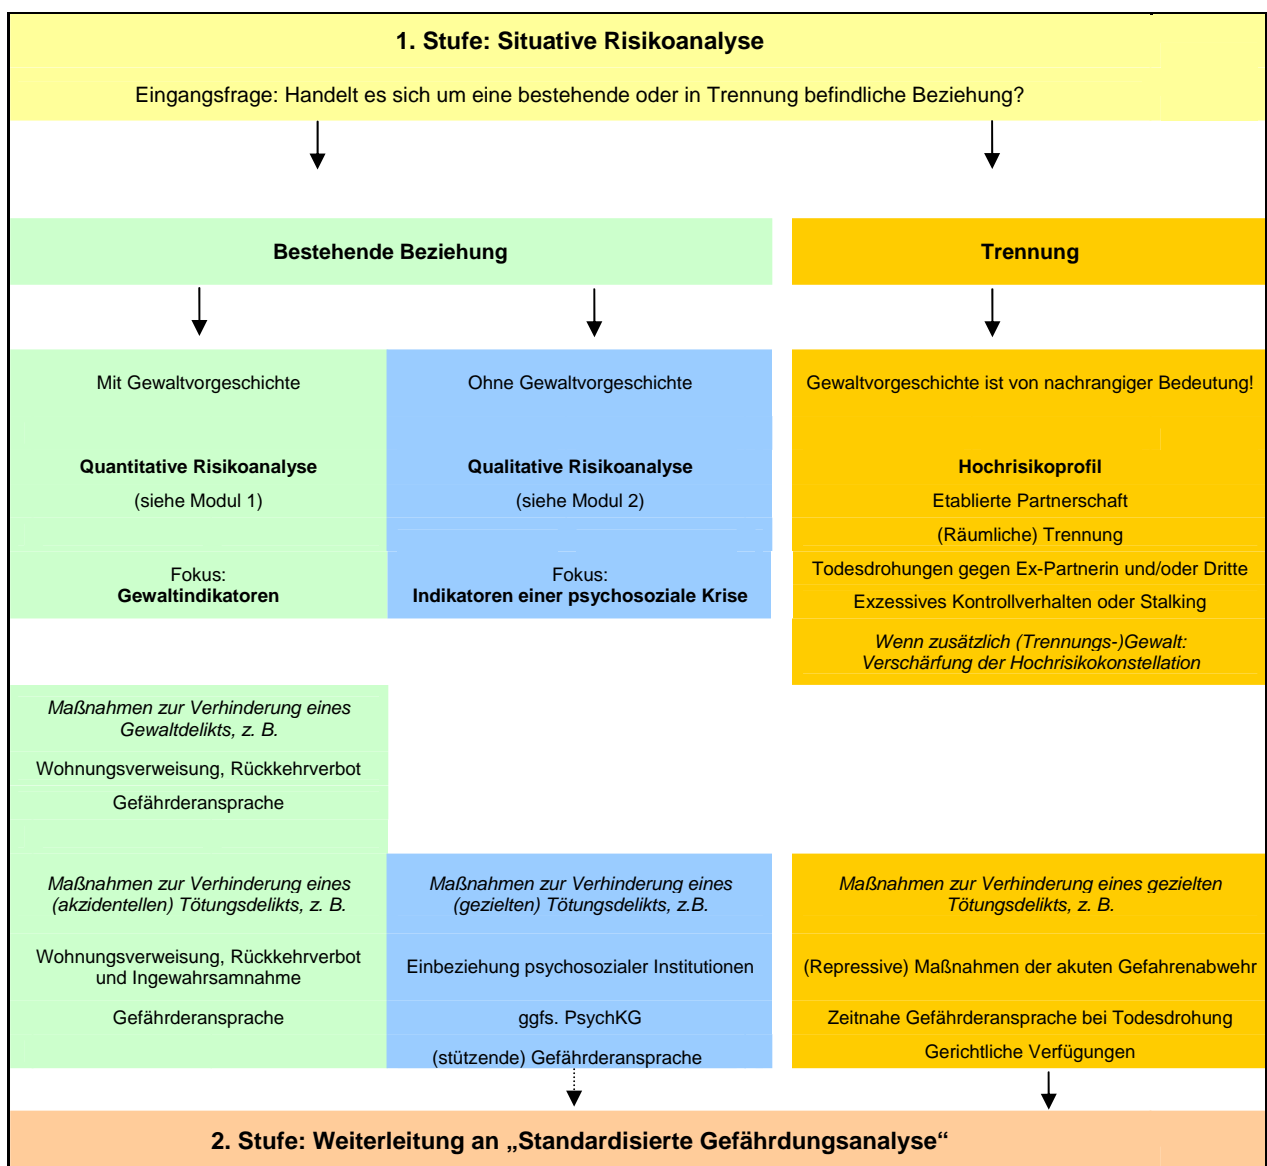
1. Stufe: Situative Risikoanalyse

Eingangsfrage: Handelt es sich um eine bestehende oder in Trennung befindliche Beziehung?

Bestehende Beziehung

Trennung

Mit Gewaltvorgeschichte

Quantitative Risikoanalyse

(siehe Modul 1)

Fokus:
Gewaltindikatoren

Ohne Gewaltvorgeschichte

Qualitative Risikoanalyse

(siehe Modul 2)

Fokus:
Indikatoren einer psychosoziale Krise

Gewaltvorgeschichte ist von nachrangiger Bedeutung!

Hochrisikoprofil

Etablierte Partnerschaft

(Räumliche) Trennung

Todesdrohungen gegen Ex-Partnerin und/oder Dritte

Exzessives Kontrollverhalten oder Stalking

*Wenn zusätzlich (Trennungs-)Gewalt: Verschärfung der Hochrisikokonstellation*

*Maßnahmen zur Verhinderung eines Gewaltdelikts, z. B.*

Wohnungsverweisung, Rückkehrverbot

Gefährderansprache

*Maßnahmen zur Verhinderung eines (akzidentellen) Tötungsdelikts, z. B.*

Wohnungsverweisung, Rückkehrverbot und Ingewahrsamnahme

Gefährderansprache

*Maßnahmen zur Verhinderung eines (gezielten) Tötungsdelikts, z.B.*

Einbeziehung psychosozialer Institutionen

ggfs. PsychKG

(stützende) Gefährderansprache

*Maßnahmen zur Verhinderung eines gezielten Tötungsdelikts, z. B.*

(Repressive) Maßnahmen der akuten Gefahrenabwehr

Zeitnahe Gefährderansprache bei Todesdrohung

Gerichtliche Verfügungen

2. Stufe: Weiterleitung an „Standardisierte Gefährdungsanalyse“